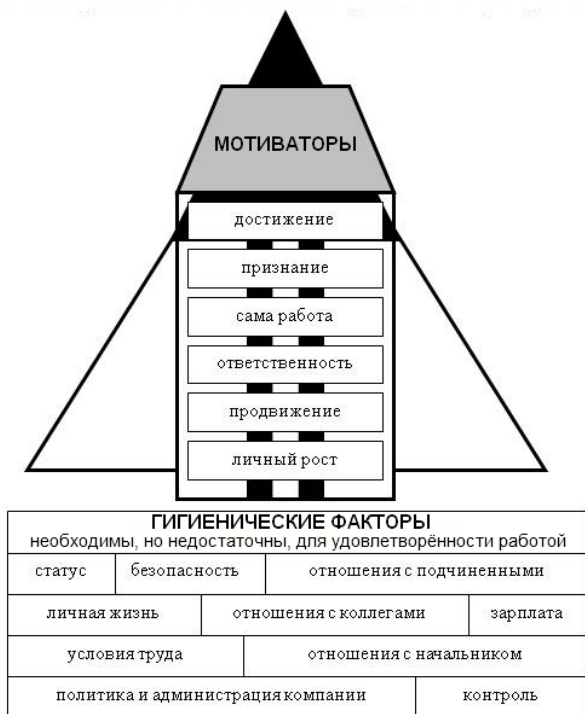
МОТИВАТОРЫ

достижение

признание

сама работа

ответственность

продвижение

личный рост

ГИГИЕНИЧЕСКИЕ ФАКТОРЫ
необходимы, но недостаточны, для удовлетворённости работой

статус | безопасность | отношения с подчиненными

личная жизнь | отношения с коллегами | зарплата

условия труда | отношения с начальником

политика и администрация компании | контроль